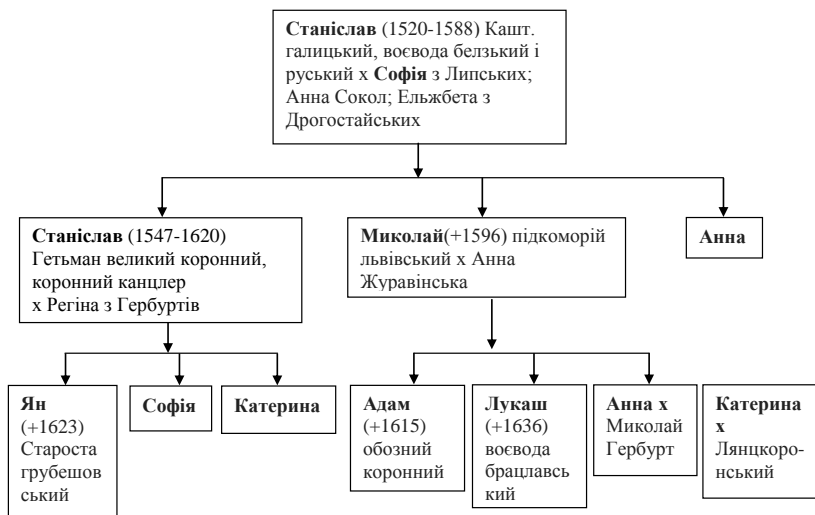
**Станіслав** (1520-1588) Кашт. галицький, воєвода белзький і руський х **Софія** з Липських; Анна Сокол; Ельжбета з Дрогостайських

**Станіслав** (1547-1620) Гетьман великий коронний, коронний канцлер х Регіна з Гербуртів

**Миколай**(+1596) підкоморій львівський х Анна Журавінська

**Анна**

**Ян** (+1623) Староста грубешовський

**Софія**

**Катерина**

**Адам** (+1615) обозний коронний

**Лукаш** (+1636) воєвода брацлавський

**Анна х** Миколай Гербурт

**Катерина х** Лянцкоронський